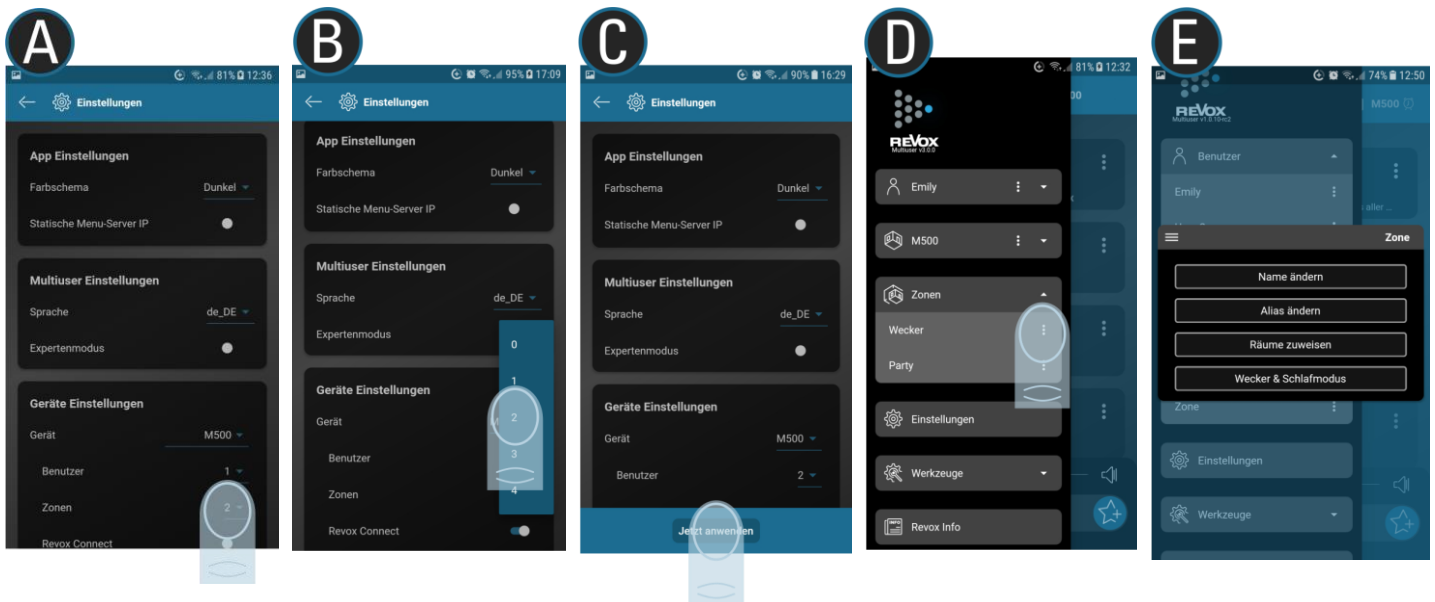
A

81% 12:36

Einstellungen

App Einstellungen

Farbschema Dunkel

Statische Menu-Server IP

Multiuser Einstellungen

Sprache de_DE

Expertenmodus

Geräte Einstellungen

Gerät M500

Benutzer 1

Zonen 2

Revox Connect

B

95% 17:09

Einstellungen

App Einstellungen

Farbschema Dunkel

Statische Menu-Server IP

Multiuser Einstellungen

Sprache de_DE

Expertenmodus

0

1

2

3

4

Geräte Einstellungen

Gerät

Benutzer

Zonen

Revox Connect

C

90% 16:29

Einstellungen

App Einstellungen

Farbschema Dunkel

Statische Menu-Server IP

Multiuser Einstellungen

Sprache de_DE

Expertenmodus

Geräte Einstellungen

Gerät M500

Benutzer 2

Jetzt anwenden

D

81% 12:32

REVOX Multiuser v3.0.0

Emily

M500

Zonen

Wecker

Party

Einstellungen

Werkzeuge

Revox Info

E

74% 12:50

REVOX Multiuser v1.0.10-c2

M500

Benutzer

Emily

aller ...

Zone

Name ändern

Alias ändern

Räume zuweisen

Wecker & Schlafmodus

Zone

Einstellungen

Werkzeuge